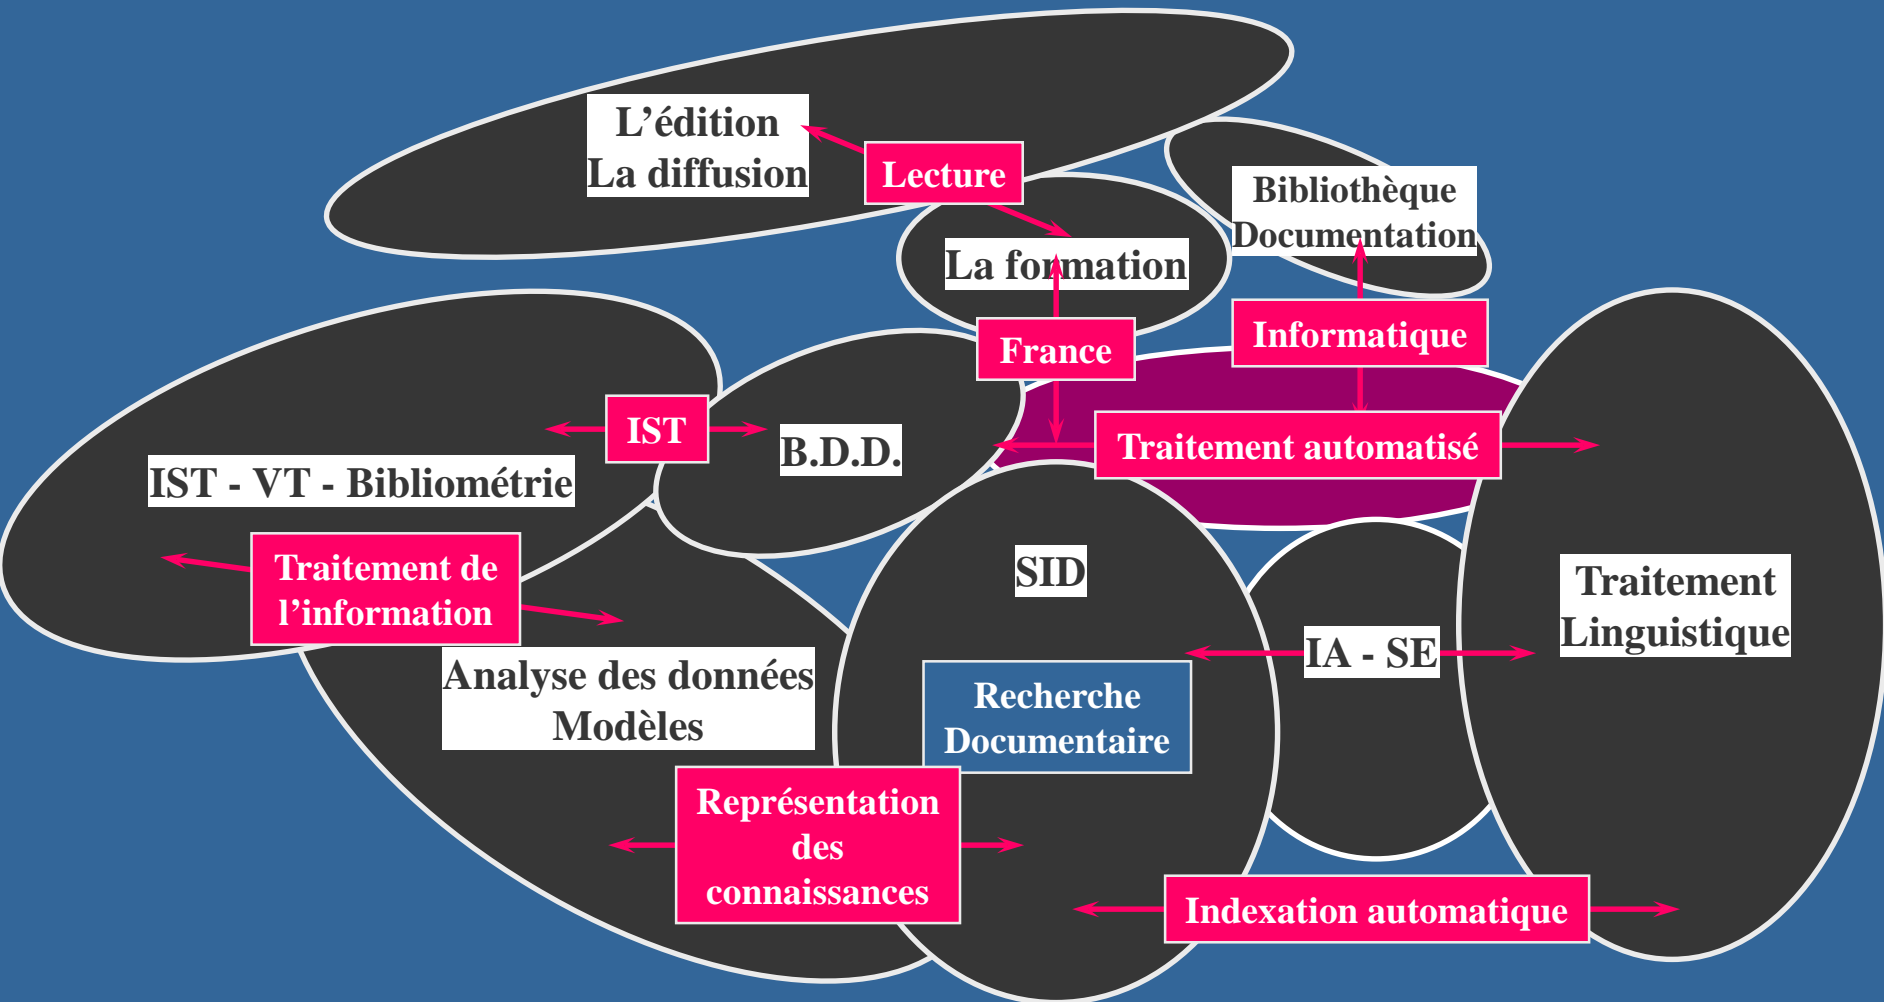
L’édition
La diffusion

Lecture

Bibliothèque
Documentation

La formation

France

Informatique

IST

B.D.D.

Traitement automatisé

IST - VT - Bibliométrie

Traitement de l’information

SID

Traitement
Linguistique

IA - SE

Analyse des données
Modèles

Recherche
Documentaire

Représentation des connaissances

Indexation automatique